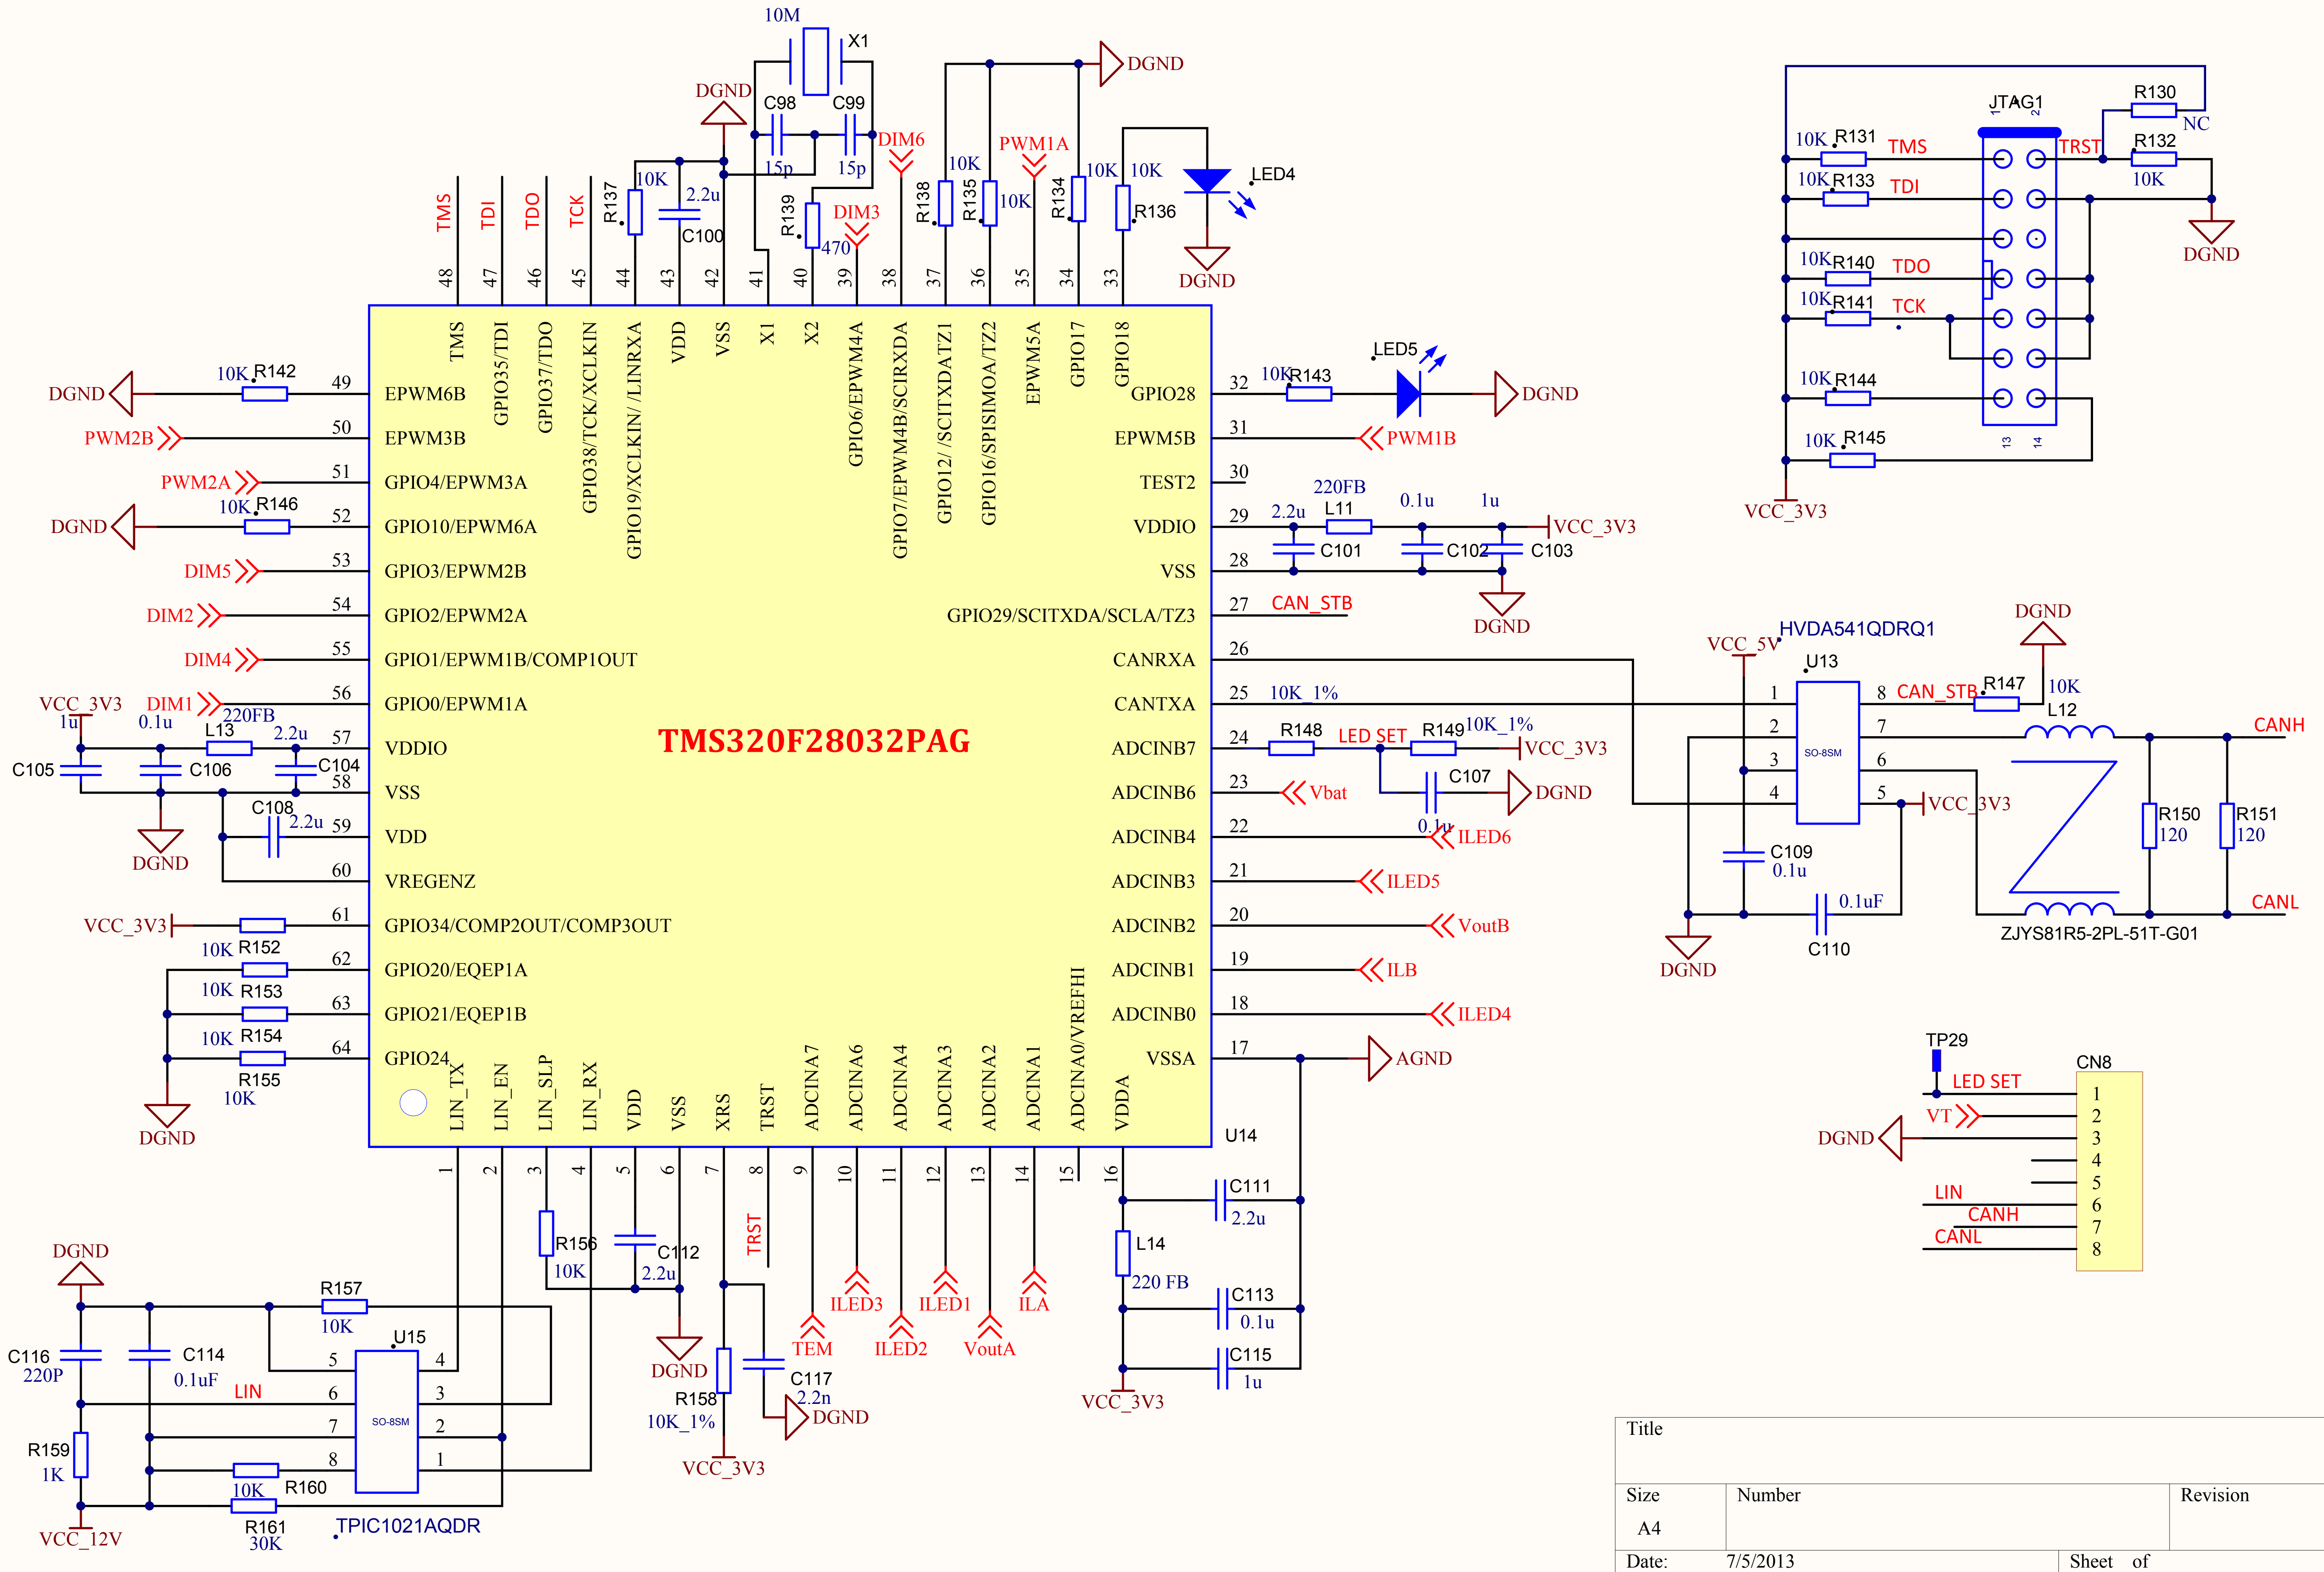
10M
X1
DGND
C98
C99
15p
15p
DIM6
DGND
PWM1A
10K
10K
10K
10K
LED4
R137
2.2u
C100
R139
DIM3
470
R138
R135
R134
R136
DGND
TMS
TDI
TDO
TCK
48 47 46 45 44 43 42 41 40 39 38 37 36 35 34 33
TMS
GPIO35/TDI
GPIO37/TDO
GPIO38/TCK/XCLKIN
GPIO19/XCLKIN/ /LINRXA
VDD
VSS
X1
X2
GPIO6/EPWM4A
GPIO7/EPWM4B/SCIRXDA
GPIO12/ /SCITXDATZ1
GPIO16/SPISIMOA/TZ2
EPWM5A
GPIO17
GPIO18

JTAG1
R130
NC
10K R131
TMS
TRST
R132
10K R133
TDI
10K
DGND
10K R140
TDO
10K R141
TCK
10K R144
10K R145
VCC_3V3
13 14

DGND
10K R142
49
EPWM6B
PWM2B
50
EPWM3B
PWM2A
51
GPIO4/EPWM3A
DGND
10K R146
52
GPIO10/EPWM6A
DIM5
53
GPIO3/EPWM2B
DIM2
54
GPIO2/EPWM2A
DIM4
55
GPIO1/EPWM1B/COMP1OUT
VCC_3V3
DIM1
56
GPIO0/EPWM1A
1u
0.1u
220FB
L13
2.2u
57
VDDIO
C105
C106
C104
58
VSS
DGND
C108
2.2u
59
VDD
60
VREGENZ
VCC_3V3
61
GPIO34/COMP2OUT/COMP3OUT
10K R152
62
GPIO20/EQEP1A
10K R153
63
GPIO21/EQEP1B
10K R154
64
GPIO24
R155
10K
DGND

TMS320F28032PAG

GPIO28
32
10K R143
LED5
DGND
EPWM5B
31
PWM1B
TEST2
30
VDDIO
29
2.2u
220FB
L11
0.1u
1u
VCC_3V3
C101
C102
C103
VSS
28
DGND
GPIO29/SCITXDA/SCLA/TZ3
27
CAN_STB
CANRXA
26
CANTXA
25
10K_1%
ADCINB7
24
R148
LED SET
R149
10K_1%
VCC_3V3
ADCINB6
23
Vbat
C107
DGND
ADCINB4
22
0.1u
ILED6
ADCINB3
21
ILED5
ADCINB2
20
VoutB
ADCINB1
19
ILB
ADCINB0
18
ILED4
VSSA
17
AGND

VCC_5V
HVDA541QDRQ1
U13
DGND
1
8
CAN_STB
R147
10K
2
7
L12
CANH
3
SO-8SM
6
4
5
VCC_3V3
R150
120
R151
120
C109
0.1u
0.1uF
CANL
C110
DGND
ZJYS81R5-2PL-51T-G01

LIN_TX
LIN_EN
LIN_SLP
LIN_RX
VDD
VSS
XRS
TRST
ADCINA7
ADCINA6
ADCINA4
ADCINA3
ADCINA2
ADCINA1
ADCINA0/VREFHI
VDDA
U14
1 2 3 4 5 6 7 8 9 10 11 12 13 14 15 16
R156
10K
C112
2.2u
TRST
DGND
ILED3
ILED1
ILA
TEM
ILED2
VoutA
C111
2.2u
L14
220 FB
C113
0.1u
C115
1u
VCC_3V3
C117
2.2n
R158
DGND
10K_1%
VCC_3V3

TP29
CN8
LED SET
1
VT
2
DGND
3
4
5
LIN
6
CANH
7
CANL
8

DGND
R157
10K
U15
C116
220P
C114
0.1uF
5
4
LIN
6
3
7
SO-8SM
2
8
1
R159
1K
10K
R160
R161
30K
VCC_12V
TPIC1021AQDR

Title
Size
A4
Number
Revision
Date:
7/5/2013
Sheet of